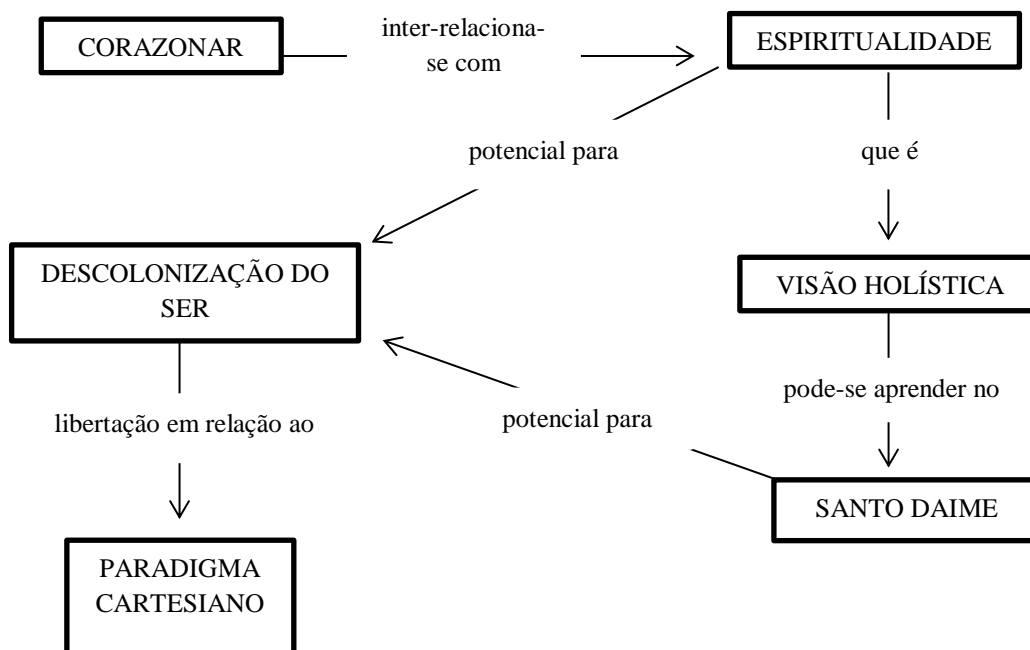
CORAZONAR

inter-relaciona-se com

ESPIRITUALIDADE

potencial para

que é

DESCOLONIZAÇÃO DO SER

VISÃO HOLÍSTICA

pode-se aprender no

potencial para

libertação em relação ao

SANTO DAIME

PARADIGMA CARTESIANO